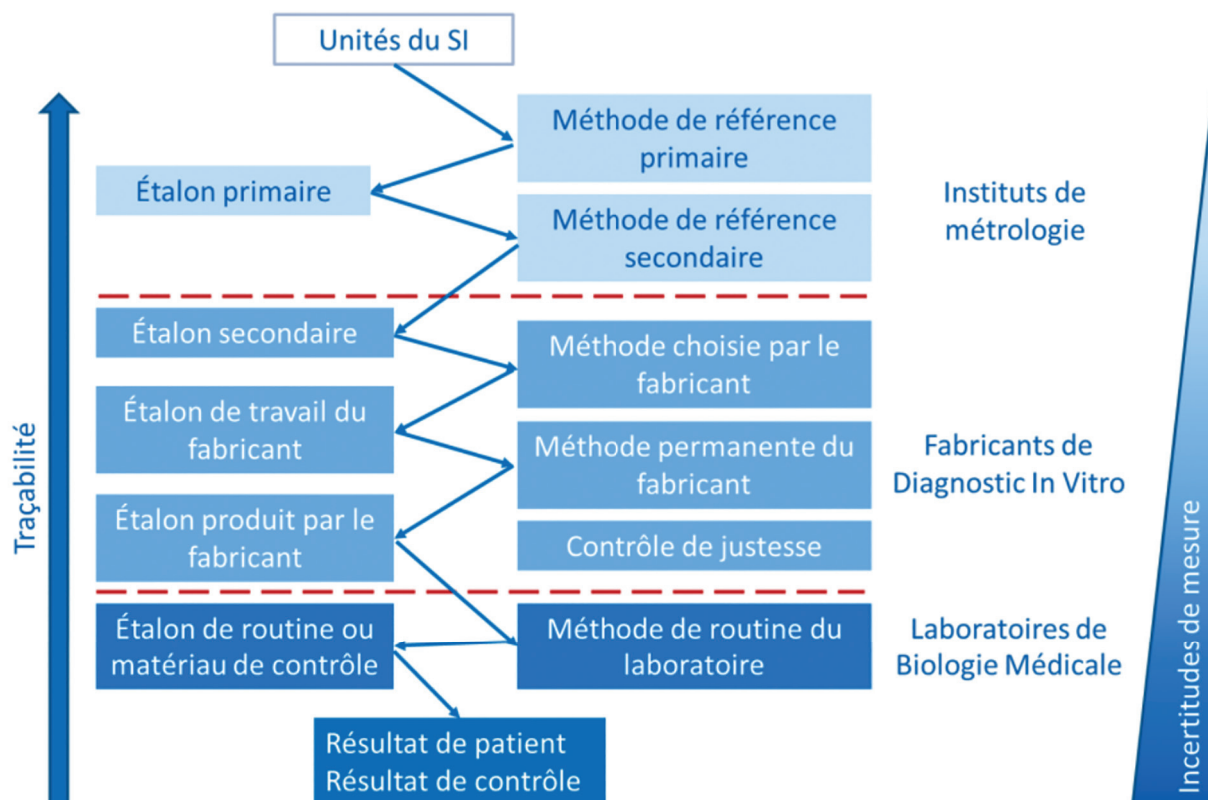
Unités du SI

Méthode de référence primaire

Étalon primaire

Méthode de référence secondaire

Instituts de métrologie

Étalon secondaire

Méthode choisie par le fabricant

Étalon de travail du fabricant

Méthode permanente du fabricant

Fabricants de Diagnostic In Vitro

Étalon produit par le fabricant

Contrôle de justesse

Étalon de routine ou matériau de contrôle

Méthode de routine du laboratoire

Laboratoires de Biologie Médicale

Résultat de patient
Résultat de contrôle

Traçabilité

Incertitudes de mesure